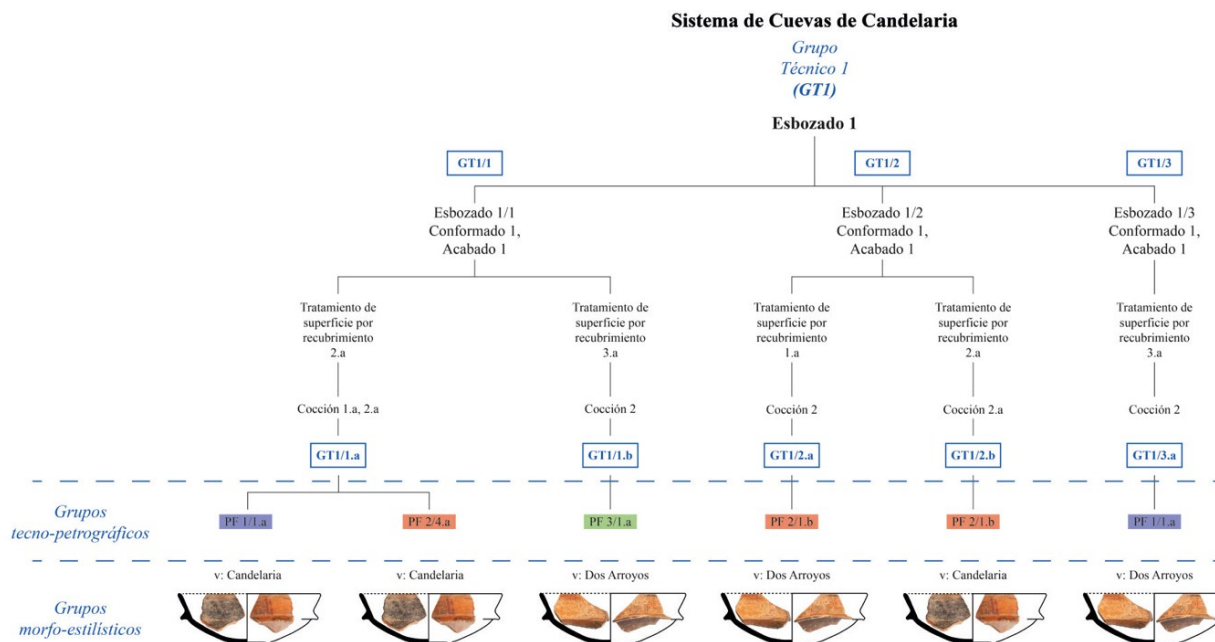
Sistema de Cuevas de Candelaria

Grupo Técnico 1 (GT1)

Esbozado 1

GT1/1

GT1/2

GT1/3

Esbozado 1/1 Conformado 1, Acabado 1

Esbozado 1/2 Conformado 1, Acabado 1

Esbozado 1/3 Conformado 1, Acabado 1

Tratamiento de superficie por recubrimiento 2.a

Tratamiento de superficie por recubrimiento 3.a

Tratamiento de superficie por recubrimiento 1.a

Tratamiento de superficie por recubrimiento 2.a

Tratamiento de superficie por recubrimiento 3.a

Cocción 1.a, 2.a

Cocción 2

Cocción 2

Cocción 2.a

Cocción 2

GT1/1.a

GT1/1.b

GT1/2.a

GT1/2.b

GT1/3.a

Grupos tecno-petrográficos

PF 1/1.a

PF 2/4.a

PF 3/1.a

PF 2/1.b

PF 2/1.b

PF 1/1.a

Grupos morfo-estilísticos

v: Candelaria

v: Candelaria

v: Dos Arroyos

v: Dos Arroyos

v: Candelaria

v: Dos Arroyos